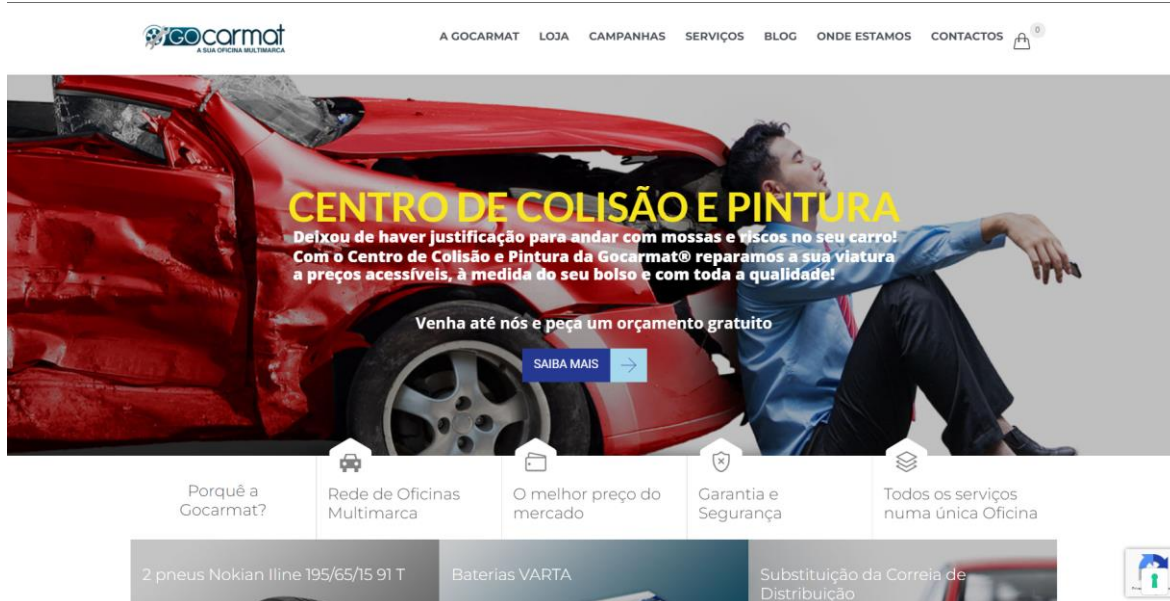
GOcarmat
A SUA OFICINA MULTIMARCA

A GOCARMAT LOJA CAMPANHAS SERVIÇOS BLOG ONDE ESTAMOS CONTACTOS 0

CENTRO DE COLISÃO E PINTURA

Deixou de haver justificação para andar com mossas e riscos no seu carro! Com o Centro de Colisão e Pintura da Gocarmat® reparamos a sua viatura a preços acessíveis, à medida do seu bolso e com toda a qualidade!

Venha até nós e peça um orçamento gratuito

SAIBA MAIS

Porquê a Gocarmat?

Rede de Oficinas Multimarca

O melhor preço do mercado

Garantia e Segurança

Todos os serviços numa única Oficina

2 pneus Nokian Iline 195/65/15 91 T

Baterias VARTA

Substituição da Correia de Distribuição